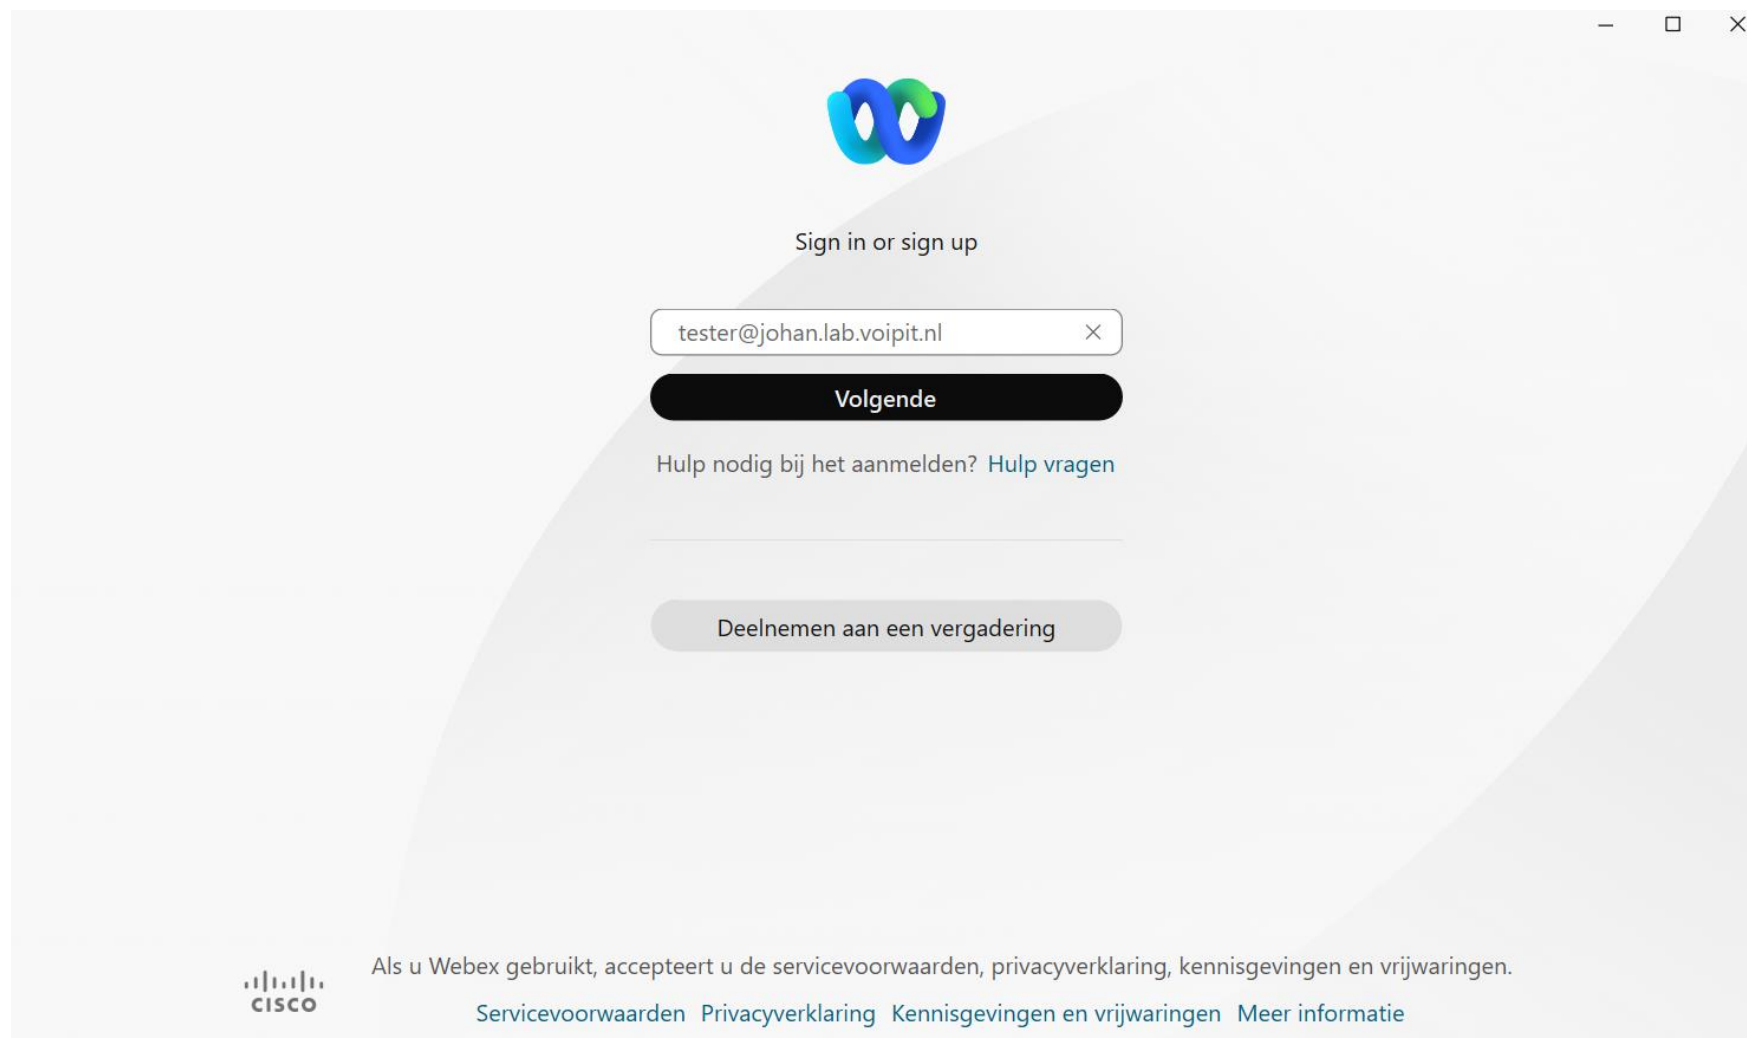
Sign in or sign up

tester@johan.lab.voipit.nl

Volgende

Hulp nodig bij het aanmelden? Hulp vragen

Deelnemen aan een vergadering

cisco

Als u Webex gebruikt, accepteert u de servicevoorwaarden, privacyverklaring, kennisgevingen en vrijwaringen.

Servicevoorwaarden Privacyverklaring Kennisgevingen en vrijwaringen Meer informatie